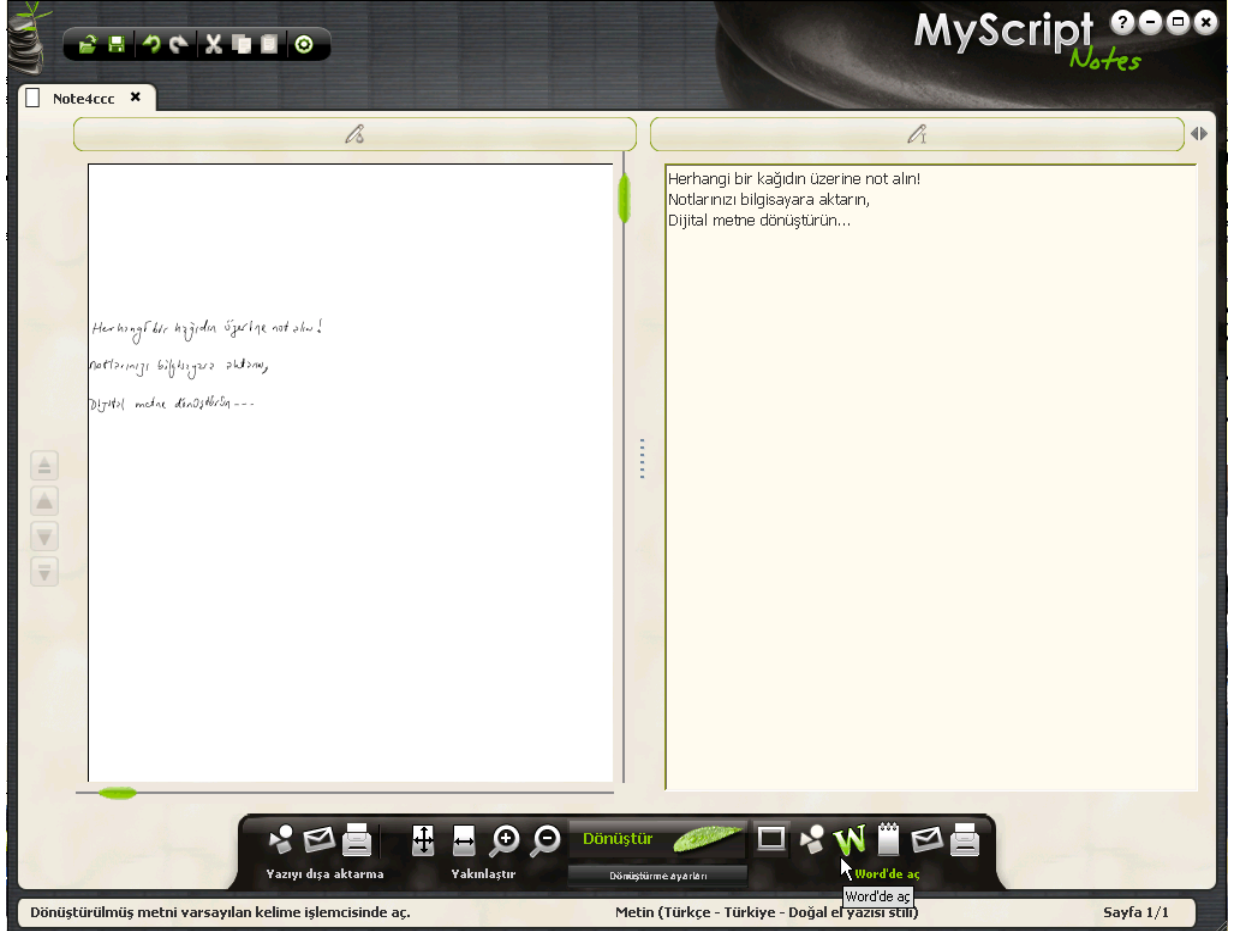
MyScript Notes

Note4ccc ×

Herhangi bir kağıdın üzerine not alın!
Notlarınızı bilgisayara aktarın,
Dijital metne dönüştürün...

Herhangi bir kağıdın üzerine not alın!
Notlarınızı bilgisayara aktarın,
Dijital metne dönüştürün...

Yazıyı dışa aktarma
Yakınlaştır
Dönüştür
Dönüştürme ayarları
Word'de aç
Word'de aç

Dönüştürülmüş metni varsayılan kelime işlemcisinde aç.
Metin (Türkçe - Türkiye - Doğal el yazısı stili)
Sayfa 1/1